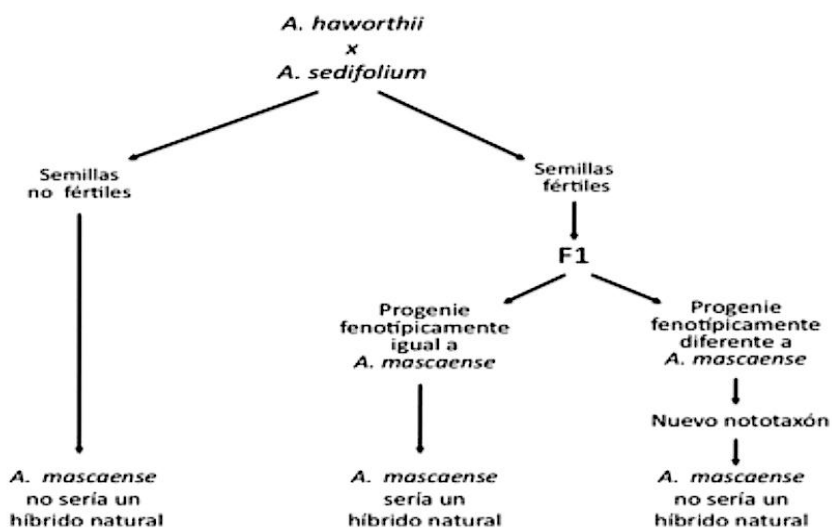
A. haworthii
x
A. sedifolium

Semillas no fértiles

Semillas fértiles

F1

Progenie fenotípicamente igual a A. mascaense

Progenie fenotípicamente diferente a A. mascaense

Nuevo nototaxón

A. mascaense no sería un híbrido natural

A. mascaense sería un híbrido natural

A. mascaense no sería un híbrido natural